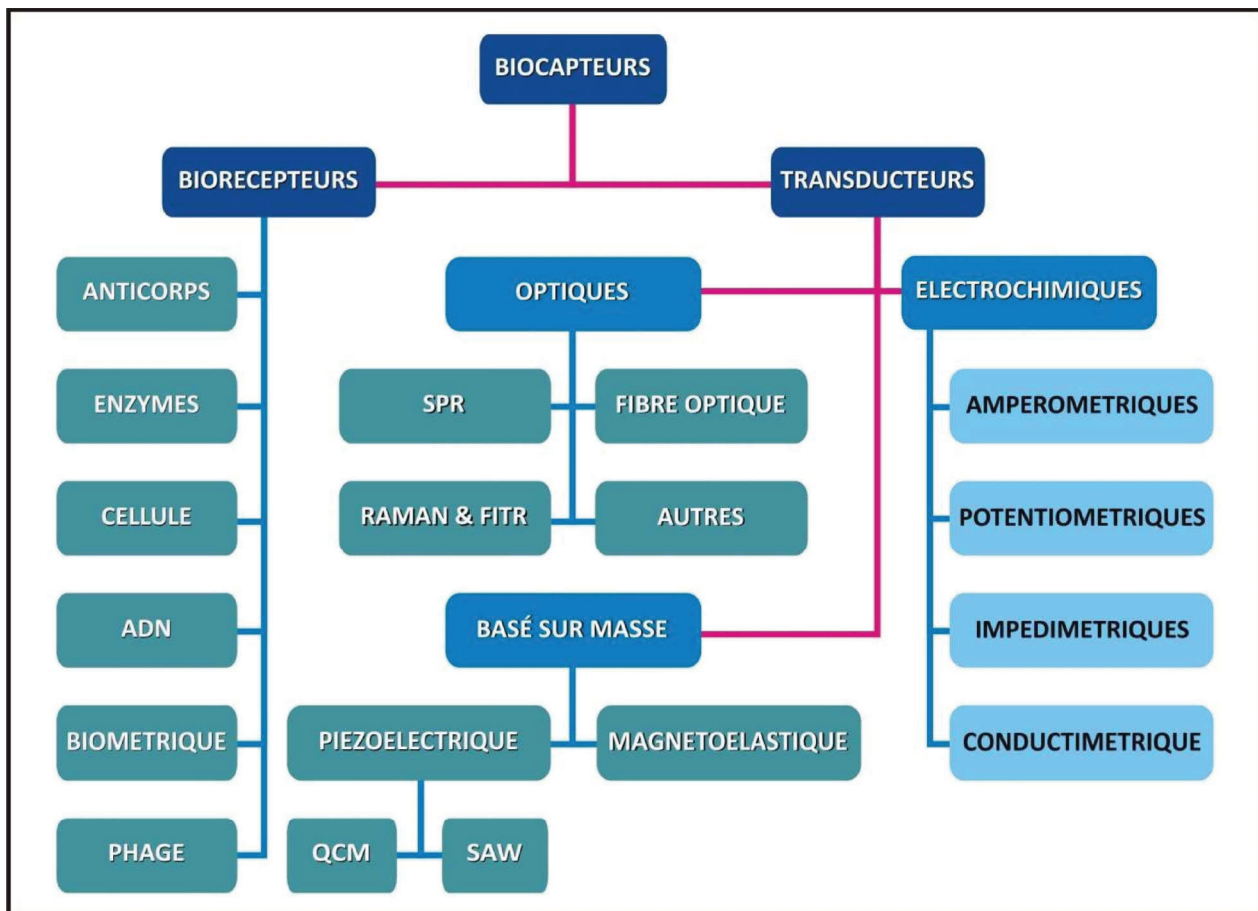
BIOCAPTEURS

BIORECEPTEURS

TRANSDUCTEURS

ANTICORPS

ENZYMES

CELLULE

ADN

BIOMETRIQUE

PHAGE

OPTIQUES

SPR

FIBRE OPTIQUE

RAMAN & FITR

AUTRES

BASÉ SUR MASSE

PIEZOELECTRIQUE

MAGNETOELASTIQUE

QCM

SAW

ELECTROCHIMIQUES

AMPEROMETRIQUES

POTENTIOMETRIQUES

IMPEDIMETRIQUES

CONDUCTIMETRIQUE